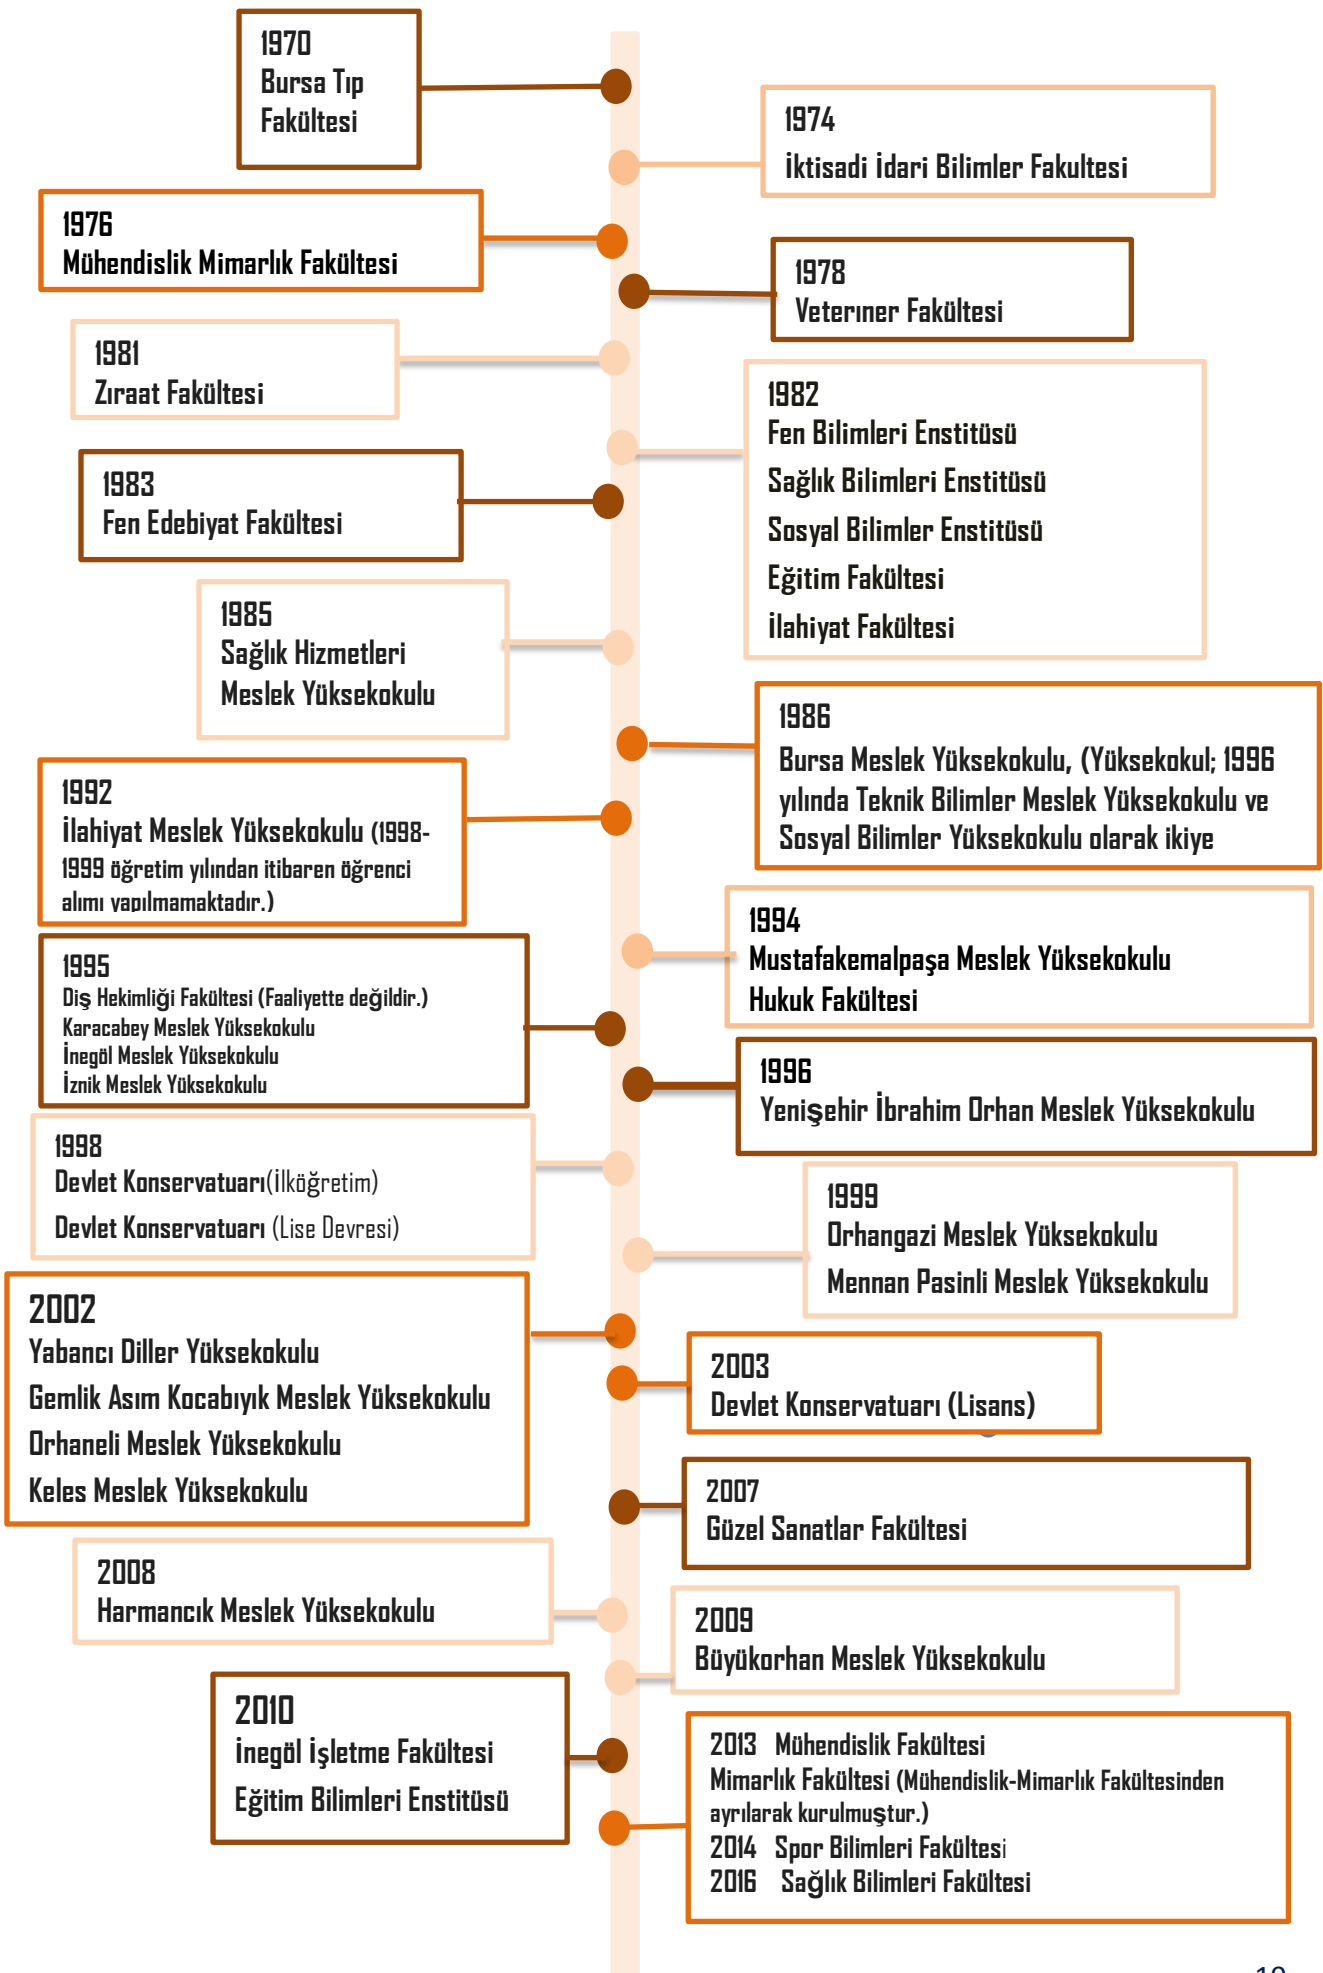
1970
Bursa Tıp Fakültesi

1974
İktisadi İdari Bilimler Fakultesi

1976
Mühendislik Mimarlık Fakültesi

1978
Veterıner Fakültesi

1981
Zıraat Fakültesi

1982
Fen Bilimleri Enstitüsü
Sağlık Bilimleri Enstitüsü
Sosyal Bilimler Enstitüsü
Eğitim Fakültesi
İlahiyat Fakültesi

1983
Fen Edebiyat Fakültesi

1985
Sağlık Hizmetleri Meslek Yüksekokulu

1986
Bursa Meslek Yüksekokulu, (Yüksekokul; 1996 yılında Teknik Bilimler Meslek Yüksekokulu ve Sosyal Bilimler Yüksekokulu olarak ikiye

1992
İlahiyat Meslek Yüksekokulu (1998-1999 öğretim yılından itibaren öğrenci alımı yapılmamaktadır.)

1994
Mustafakemalpaşa Meslek Yüksekokulu
Hukuk Fakültesi

1995
Diş Hekimliği Fakültesi (Faaliyette değildir.)
Karacabey Meslek Yüksekokulu
İnegöl Meslek Yüksekokulu
İznik Meslek Yüksekokulu

1996
Yenişehir İbrahim Orhan Meslek Yüksekokulu

1998
Devlet Konservatuarı(İlköğretim)
Devlet Konservatuarı (Lise Devresi)

1999
Orhangazi Meslek Yüksekokulu
Mennan Pasinli Meslek Yüksekokulu

2002
Yabancı Diller Yüksekokulu
Gemlik Asım Kocabıyık Meslek Yüksekokulu
Orhaneli Meslek Yüksekokulu
Keles Meslek Yüksekokulu

2003
Devlet Konservatuarı (Lisans)

2007
Güzel Sanatlar Fakültesi

2008
Harmancık Meslek Yüksekokulu

2009
Büyükorhan Meslek Yüksekokulu

2010
İnegöl İşletme Fakültesi
Eğitim Bilimleri Enstitüsü

2013 Mühendislik Fakültesi
Mimarlık Fakültesi (Mühendislik-Mimarlık Fakültesinden ayrılarak kurulmuştur.)
2014 Spor Bilimleri Fakültesi
2016 Sağlık Bilimleri Fakültesi

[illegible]